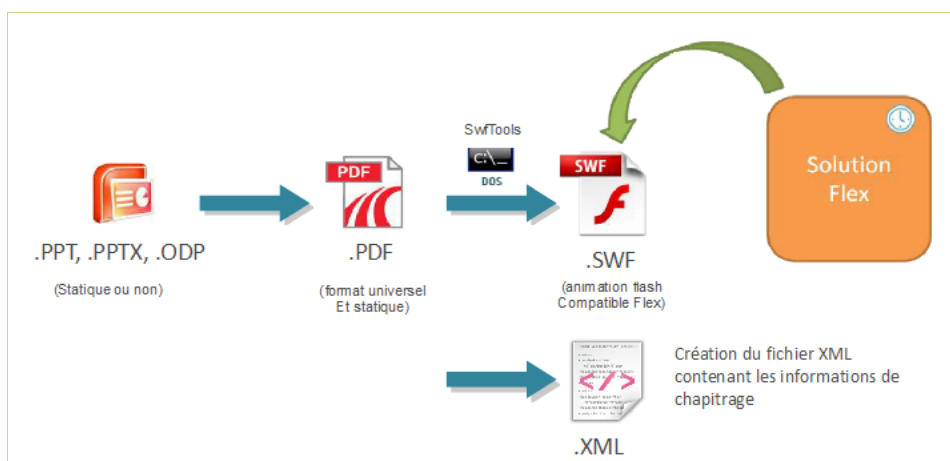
.PPT, .PPTX, .ODP

(Statique ou non)

PDF

.PDF

(format universel Et statique)

SwfTools

C:\_

DOS

SWF

.SWF

(animation flash Compatible Flex)

Solution Flex

</>

.XML

Création du fichier XML contenant les informations de chapitrage